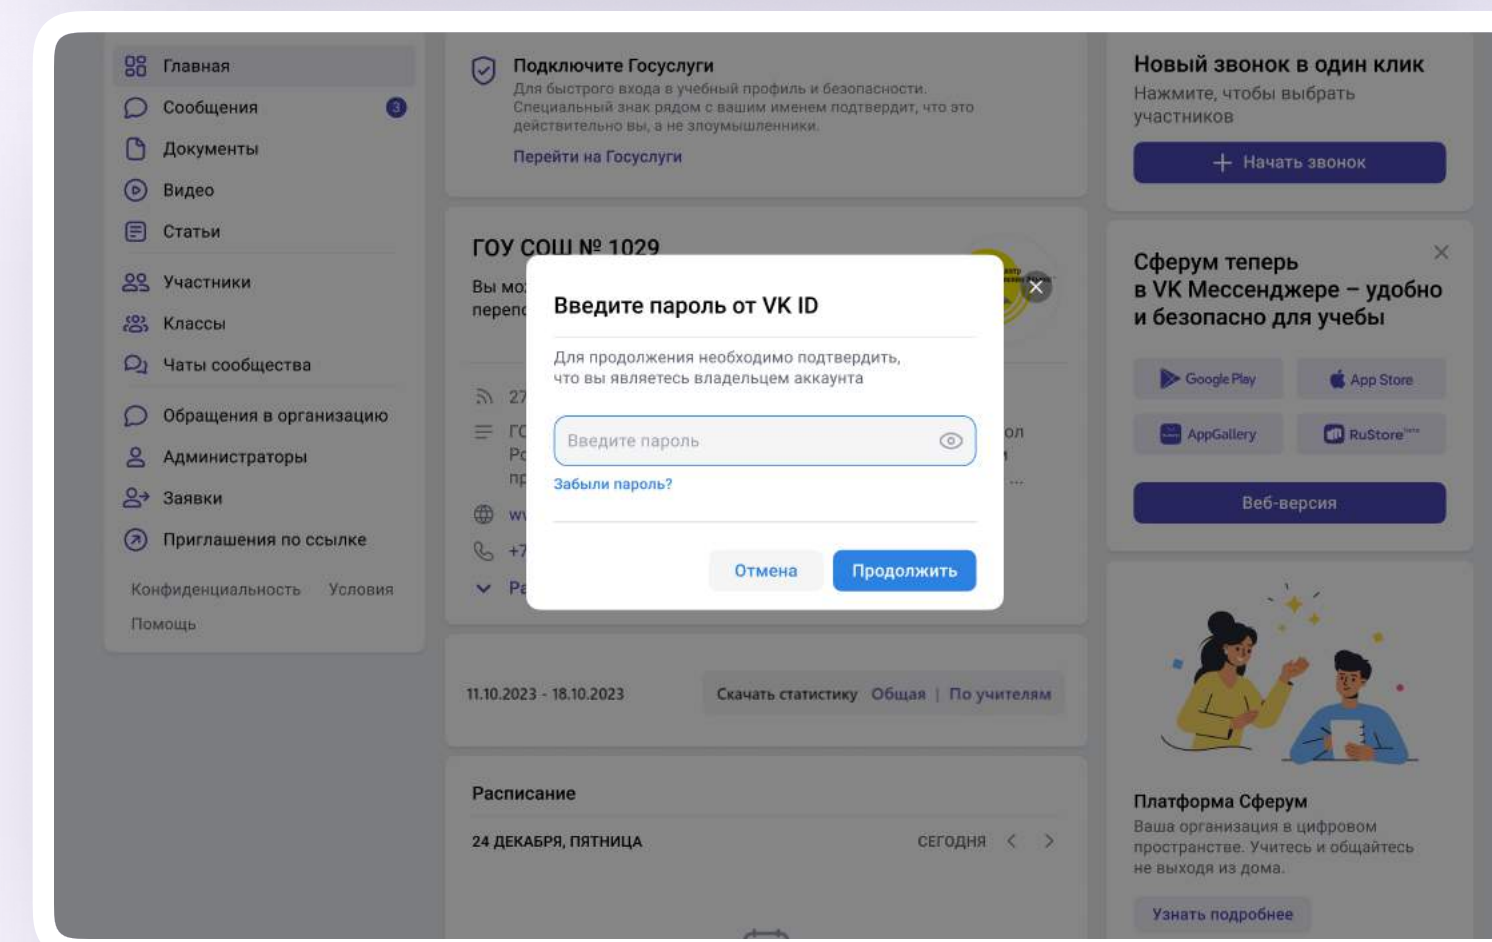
Главная
Сообщения 3
Документы
Видео
Статьи
Участники
Классы
Чаты сообщества
Обращения в организацию
Администраторы
Заявки
Приглашения по ссылке
Конфиденциальность Условия
Помощь

Подключите Госуслуги
Для быстрого входа в учебный профиль и безопасности. Специальный знак рядом с вашим именем подтвердит, что это действительно вы, а не злоумышленники.
Перейти на Госуслуги

ГОУ СОШ № 1029
Вы мо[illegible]
переп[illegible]

Введите пароль от VK ID
Для продолжения необходимо подтвердить, что вы являетесь владельцем аккаунта
Введите пароль
Забыли пароль?
Отмена Продолжить

11.10.2023 - 18.10.2023
Скачать статистику Общая | По учителям

Расписание
24 ДЕКАБРЯ, ПЯТНИЦА
СЕГОДНЯ

Новый звонок в один клик
Нажмите, чтобы выбрать участников
+ Начать звонок

Сферум теперь в VK Мессенджере – удобно и безопасно для учебы
Google Play
App Store
AppGallery
RuStore
Веб-версия

Платформа Сферум
Ваша организация в цифровом пространстве. Учитесь и общайтесь не выходя из дома.
Узнать подробнее